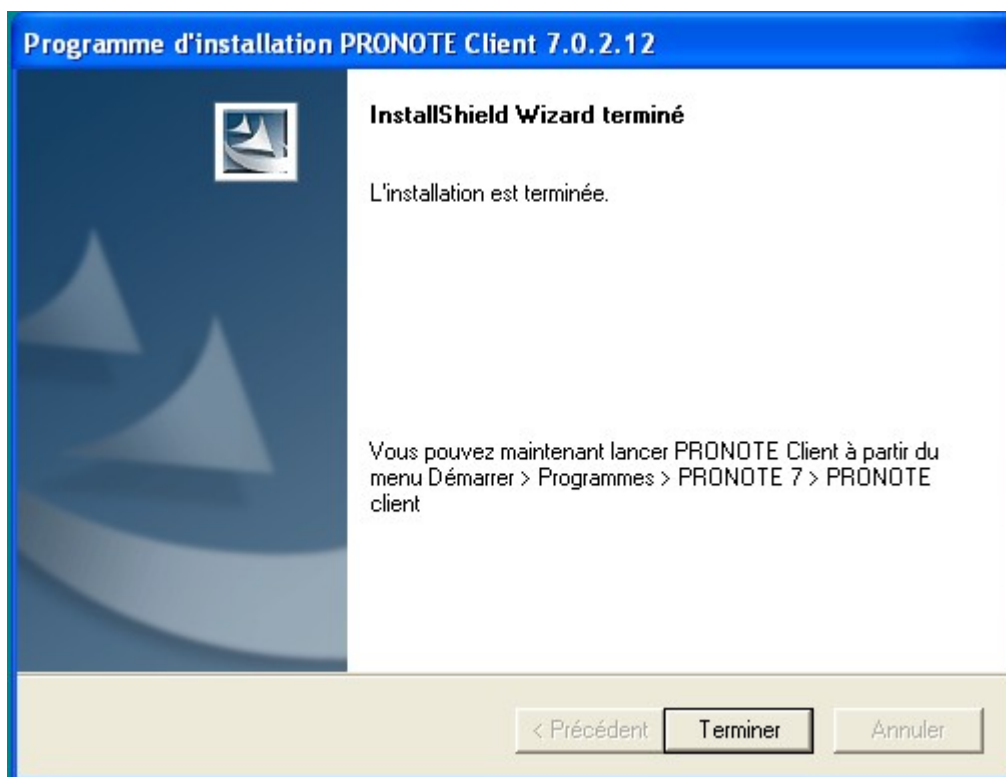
Programme d'installation PRONOTE Client 7.0.2.12

InstallShield Wizard terminé

L'installation est terminée.

Vous pouvez maintenant lancer PRONOTE Client à partir du menu Démarrer > Programmes > PRONOTE 7 > PRONOTE client

< Précédent | Terminer | Annuler